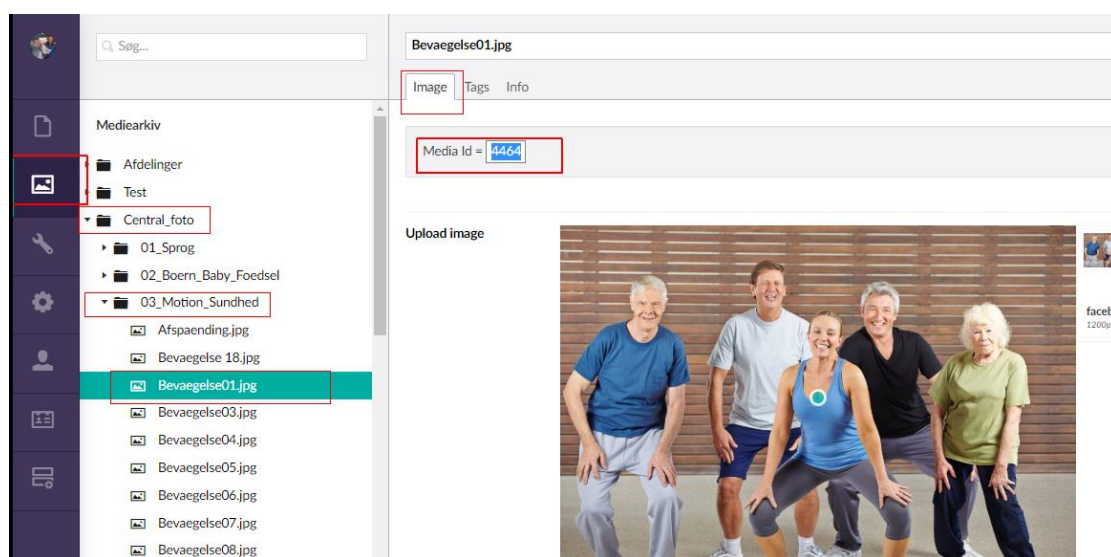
Søg...

Mediearkiv

Afdelinger
Test
Central_foto
01_Sprog
02_Boern_Baby_Foedsel
03_Motion_Sundhed
Afspaending.jpg
Bevaegelse 18.jpg
Bevaegelse01.jpg
Bevaegelse03.jpg
Bevaegelse04.jpg
Bevaegelse05.jpg
Bevaegelse06.jpg
Bevaegelse07.jpg
Bevaegelse08.jpg

Bevaegelse01.jpg

Image Tags Info

Media Id = 4464

Upload image

facel
1200p